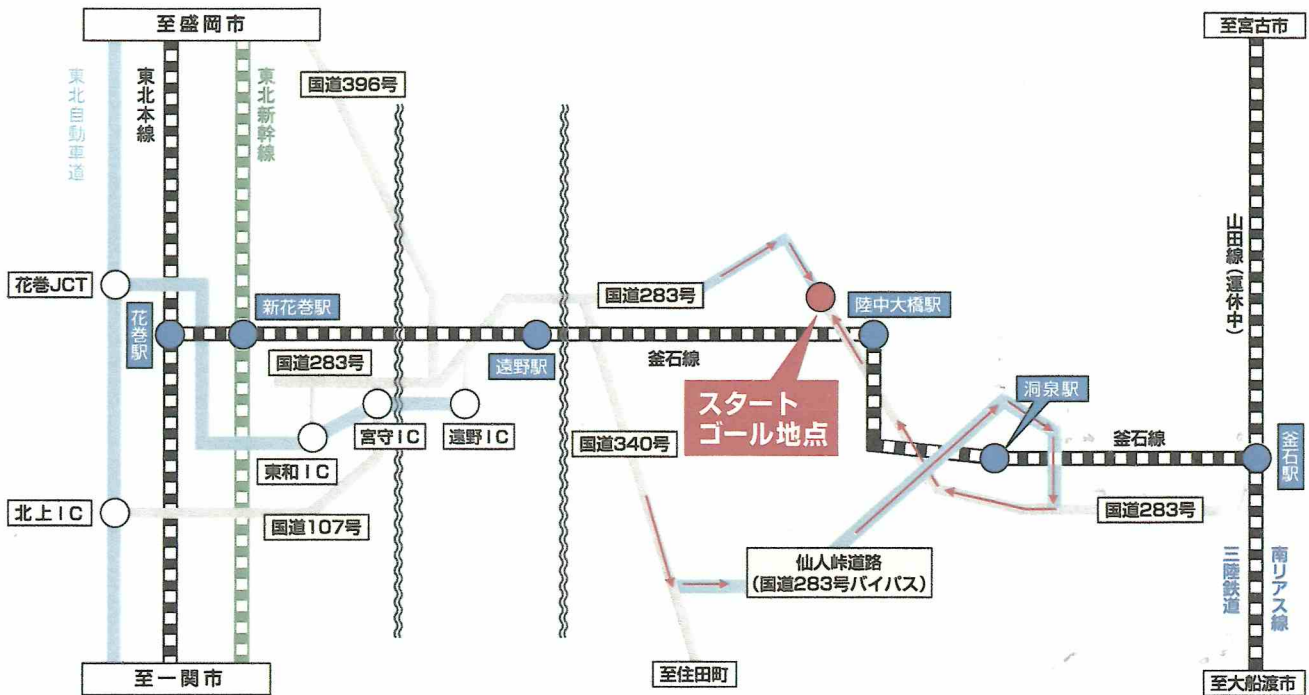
至盛岡市

至宮古市

東北自動車道

東北本線

東北新幹線

国道396号

山田線(運休中)

花巻JCT

花巻駅

新花巻駅

国道283号

陸中大橋駅

国道283号

遠野駅

釜石線

スタート
ゴール地点

宮守IC

遠野IC

東和IC

洞泉駅

釜石線

釜石駅

国道340号

北上IC

国道107号

国道283号

仙人峠道路
(国道283号バイパス)

三陸鉄道

南リアス線

至一関市

至住田町

至大船渡市